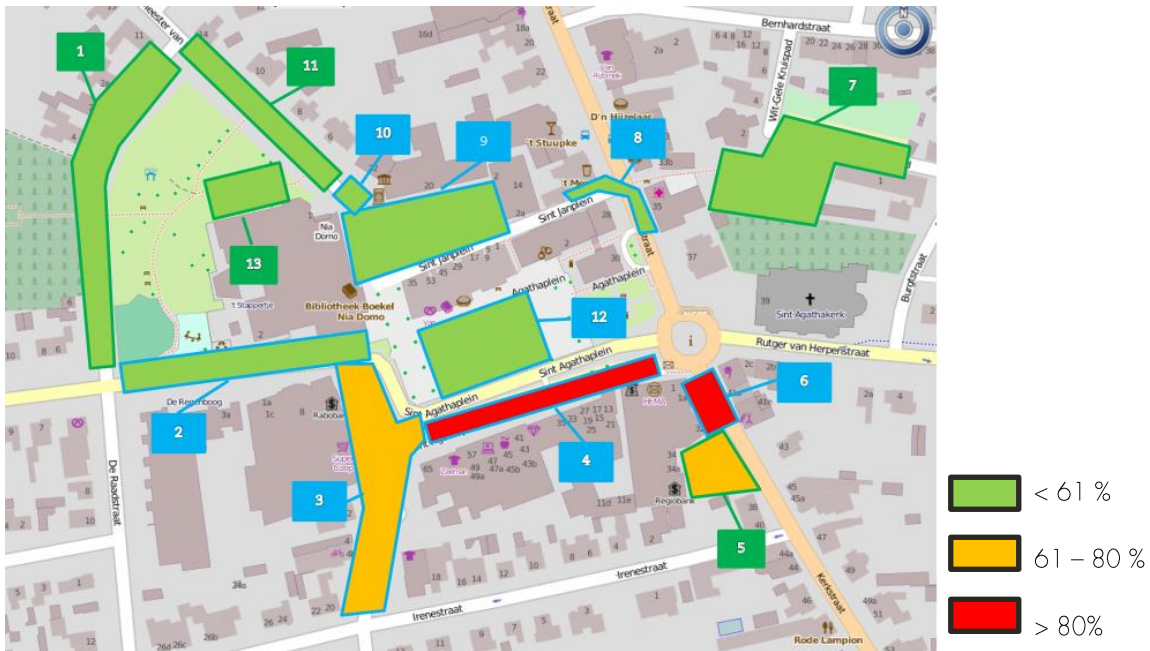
1
11
10
9
8
7
13
12
2
3
4
5
6
Bernhardstraat
Wit-Gele Kruispad
Sint Janplein
Agathaplein
Sint Agathaplein
Sint Agathakerk
Rutger van Herpenstraat
Bibliotheek Boekel Nia Domo
Nia Domo
't Stappertje
De Regenboog
Rabobank
De Raadstraat
Irenestraat
Kerkstraat
Burgstraat
D'n Hüizelaar
't Stuupke
Regiobank
Rode Lampion
Zeeman
HEMA
< 61 %
61 – 80 %
> 80%